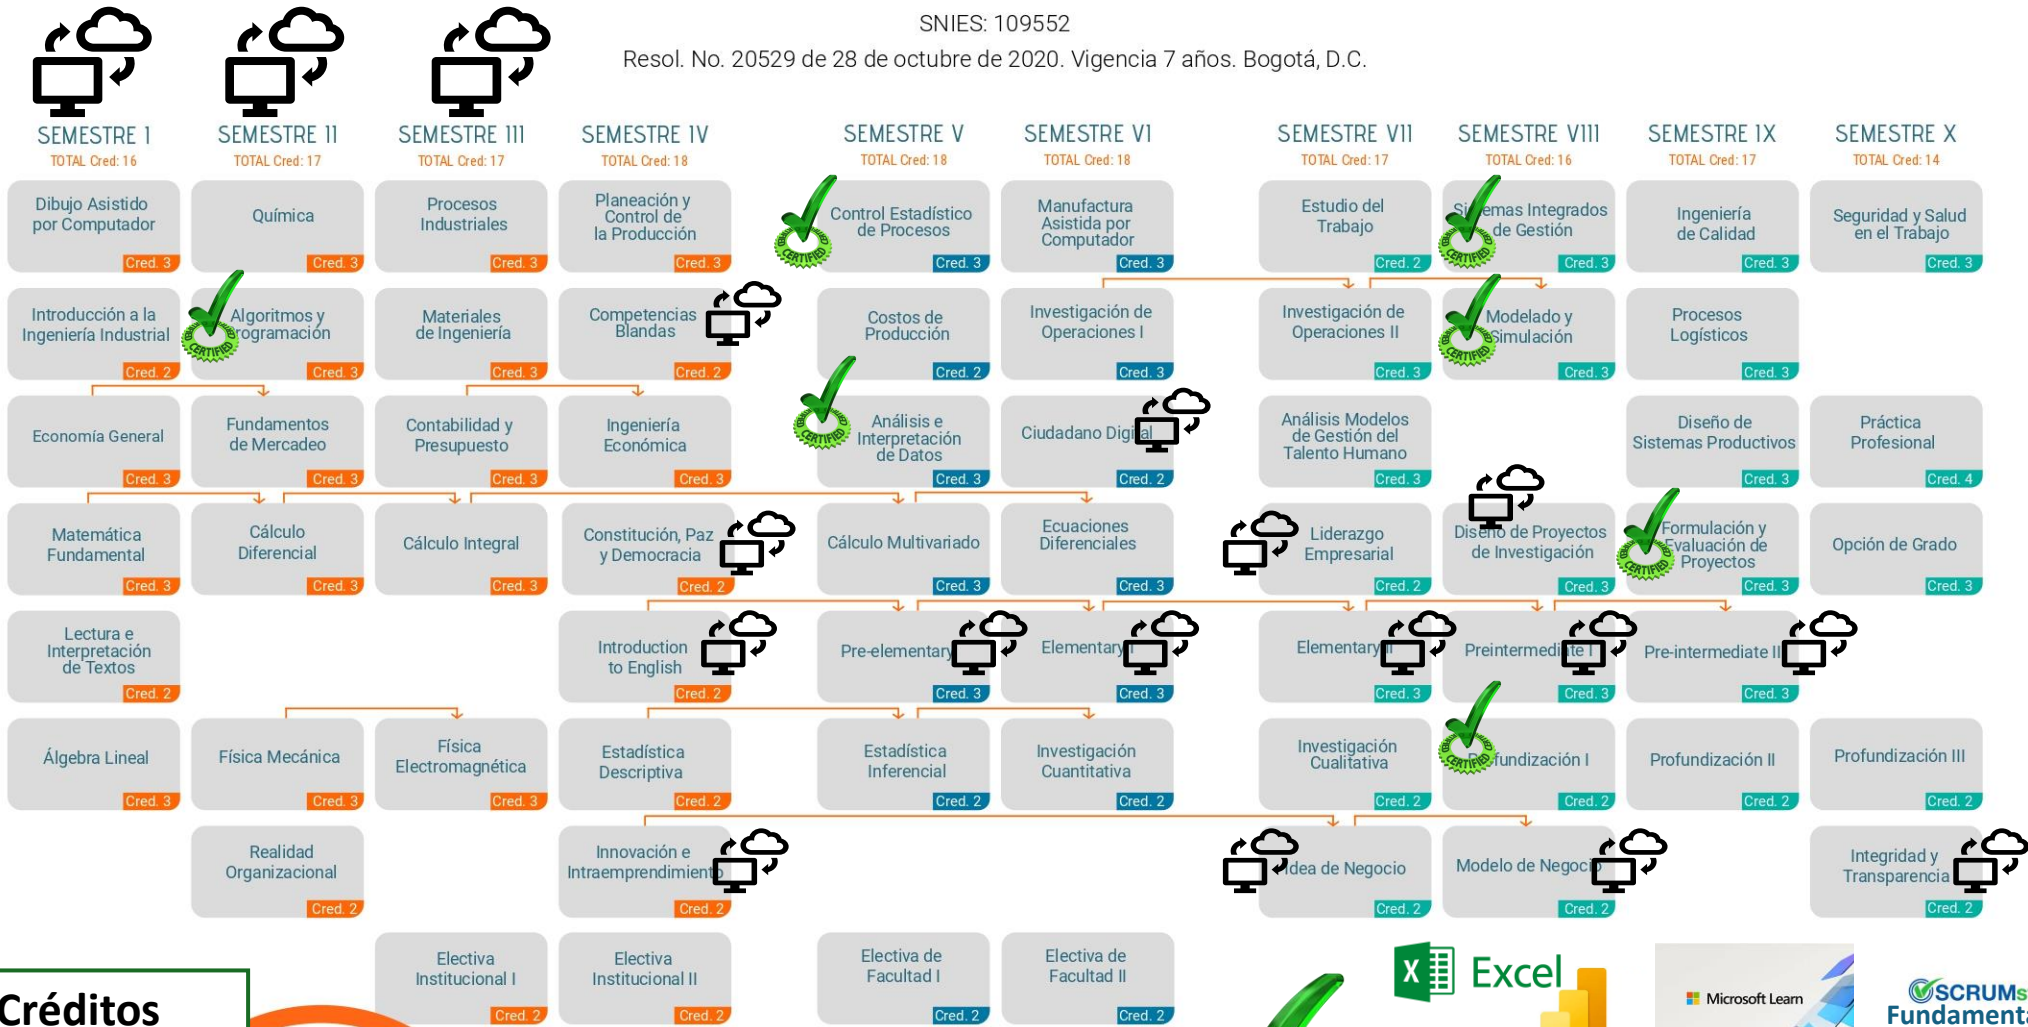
SNIES: 109552

Resol. No. 20529 de 28 de octubre de 2020. Vigencia 7 años. Bogotá, D.C.

SEMESTRE I
TOTAL Cred: 16

SEMESTRE II
TOTAL Cred: 17

SEMESTRE III
TOTAL Cred: 17

SEMESTRE IV
TOTAL Cred: 18

SEMESTRE V
TOTAL Cred: 18

SEMESTRE VI
TOTAL Cred: 18

SEMESTRE VII
TOTAL Cred: 17

SEMESTRE VIII
TOTAL Cred: 16

SEMESTRE IX
TOTAL Cred: 17

SEMESTRE X
TOTAL Cred: 14

Dibujo Asistido por Computador Cred. 3
Química Cred. 3
Procesos Industriales Cred. 3
Planeación y Control de la Producción Cred. 3
Control Estadístico de Procesos Cred. 3
Manufactura Asistida por Computador Cred. 3
Estudio del Trabajo Cred. 2
Sistemas Integrados de Gestión Cred. 3
Ingeniería de Calidad Cred. 3
Seguridad y Salud en el Trabajo Cred. 3

Introducción a la Ingeniería Industrial Cred. 2
Algoritmos y Programación Cred. 3
Materiales de Ingeniería Cred. 3
Competencias Blandas Cred. 2
Costos de Producción Cred. 2
Investigación de Operaciones I Cred. 3
Investigación de Operaciones II Cred. 3
Modelado y Simulación Cred. 3
Procesos Logísticos Cred. 3

Economía General Cred. 3
Fundamentos de Mercadeo Cred. 3
Contabilidad y Presupuesto Cred. 3
Ingeniería Económica Cred. 3
Análisis e Interpretación de Datos Cred. 3
Ciudadano Digital Cred. 2
Análisis Modelos de Gestión del Talento Humano Cred. 3
Diseño de Sistemas Productivos Cred. 3
Práctica Profesional Cred. 4

Matemática Fundamental Cred. 3
Cálculo Diferencial Cred. 3
Cálculo Integral Cred. 3
Constitución, Paz y Democracia Cred. 2
Cálculo Multivariado Cred. 3
Ecuaciones Diferenciales Cred. 3
Liderazgo Empresarial Cred. 2
Diseño de Proyectos de Investigación Cred. 3
Formulación y Evaluación de Proyectos Cred. 3
Opción de Grado Cred. 3

Lectura e Interpretación de Textos Cred. 2
Introduction to English Cred. 2
Pre-elementary Cred. 3
Elementary Cred. 3
Elementary Cred. 3
Preintermediate Cred. 3
Pre-intermediate II Cred. 3

Álgebra Lineal Cred. 3
Física Mecánica Cred. 3
Física Electromagnética Cred. 3
Estadística Descriptiva Cred. 2
Estadística Inferencial Cred. 2
Investigación Cuantitativa Cred. 2
Investigación Cualitativa Cred. 2
Profundización I Cred. 2
Profundización II Cred. 2
Profundización III Cred. 2

Realidad Organizacional Cred. 2
Innovación e Intraemprendimiento Cred. 2
Idea de Negocio Cred. 2
Modelo de Negocio Cred. 2
Integridad y Transparencia Cred. 2

Electiva Institucional I Cred. 2
Electiva Institucional II Cred. 2
Electiva de Facultad I Cred. 2
Electiva de Facultad II Cred. 2

Créditos

CERTIFIED

Excel

Microsoft Learn

SCRUMstudy Fundament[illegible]